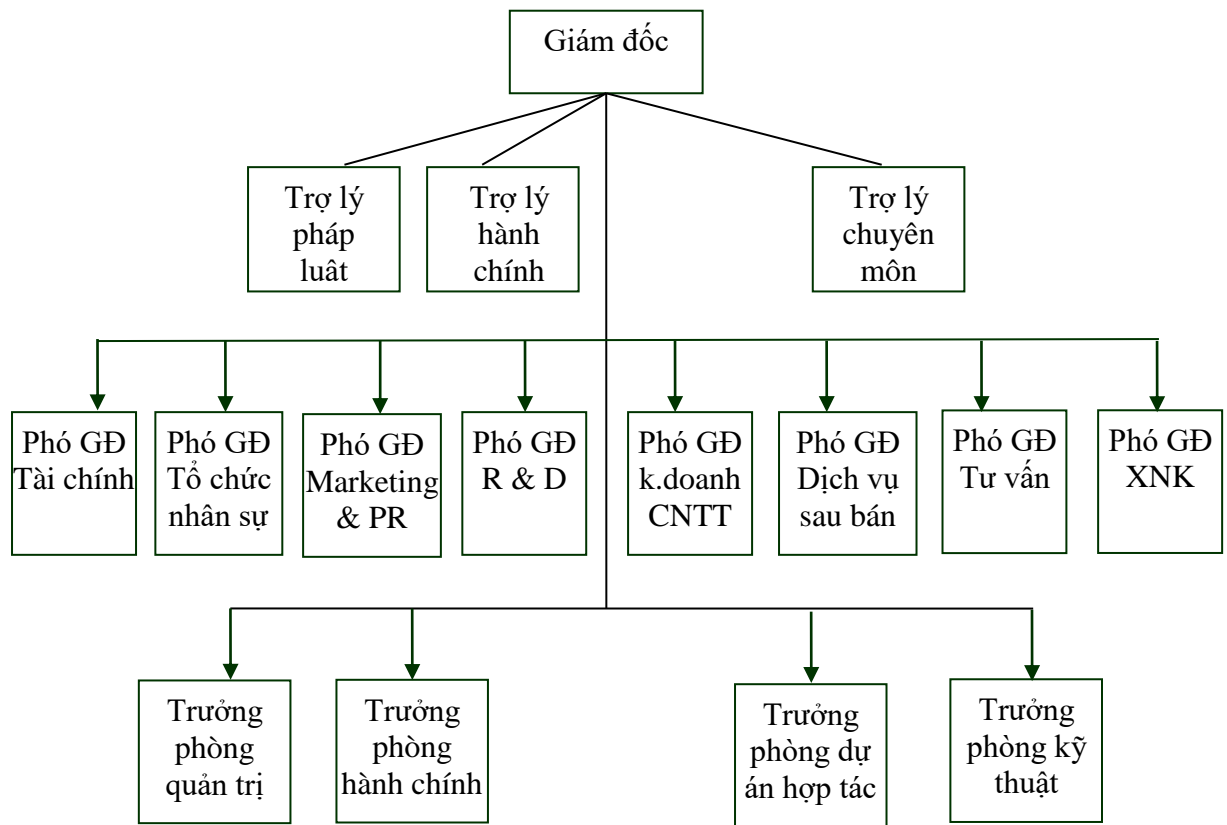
Giám đốc

Trợ lý pháp luât

Trợ lý hành chính

Trợ lý chuyên môn

Phó GĐ Tài chính

Phó GĐ Tổ chức nhân sự

Phó GĐ Marketing & PR

Phó GĐ R & D

Phó GĐ k.doanh CNTT

Phó GĐ Dịch vụ sau bán

Phó GĐ Tư vấn

Phó GĐ XNK

Trưởng phòng quản trị

Trưởng phòng hành chính

Trưởng phòng dự án hợp tác

Trưởng phòng kỹ thuật